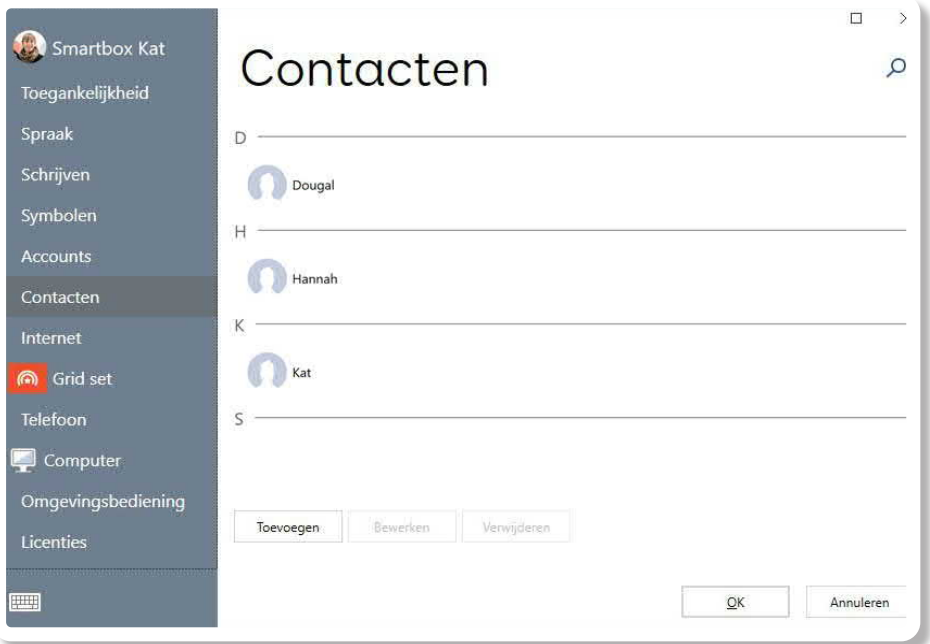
Smartbox Kat
Toegankelijkheid
Spraak
Schrijven
Symbolen
Accounts
Contacten
Internet
Grid set
Telefoon
Computer
Omgevingsbediening
Licenties

Contacten

D

Dougal

H

Hannah

K

Kat

S

Toevoegen
Bewerken
Verwijderen

OK
Annuleren